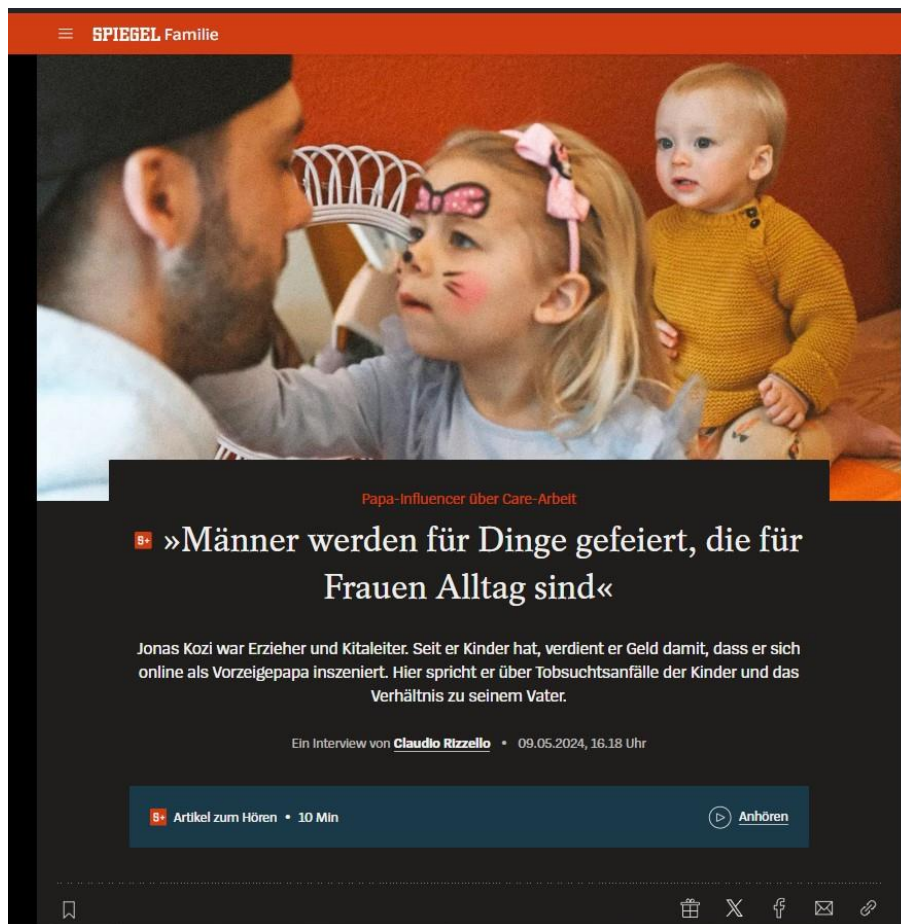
SPIEGEL Familie

Papa-Influencer über Care-Arbeit

S+ »Männer werden für Dinge gefeiert, die für Frauen Alltag sind«

Jonas Kozi war Erzieher und Kitaleiter. Seit er Kinder hat, verdient er Geld damit, dass er sich online als Vorzeigepapa inszeniert. Hier spricht er über Tobsuchtsanfälle der Kinder und das Verhältnis zu seinem Vater.

Ein Interview von Claudio Rizzello • 09.05.2024, 16.18 Uhr

S+ Artikel zum Hören • 10 Min

Anhören